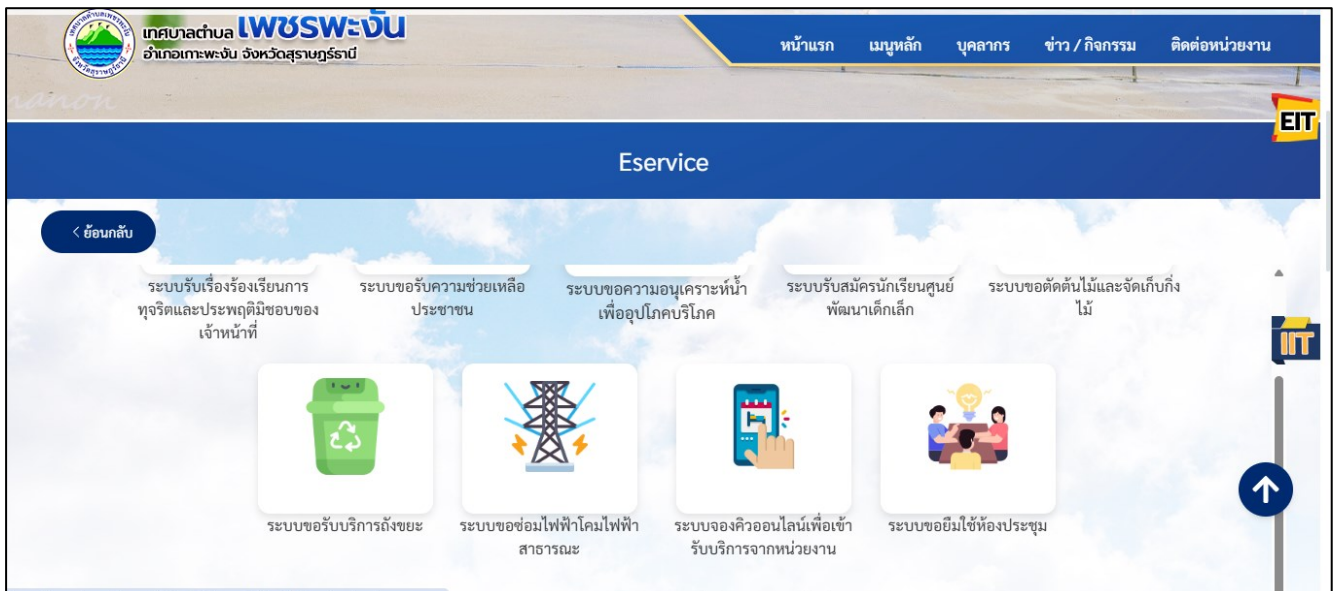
เทศบาลตำบล เพชรพะงัน
อำเภอเกาะพะงัน จังหวัดสุราษฎร์ธานี

หน้าแรก เมนูหลัก บุคลากร ข่าว / กิจกรรม ติดต่อหน่วยงาน

EIT

Eservice

< ย้อนกลับ

ระบบรับเรื่องร้องเรียนการทุจริตและประพฤติมิชอบของเจ้าหน้าที่

ระบบขอรับความช่วยเหลือประชาชน

ระบบขอความอนุเคราะห์น้ำเพื่ออุปโภคบริโภค

ระบบรับสมัครนักเรียนศูนย์พัฒนาเด็กเล็ก

ระบบขอตัดต้นไม้และจัดเก็บกิ่งไม้

IIT

ระบบขอรับบริการถังขยะ

ระบบขอซ่อมไฟฟ้าโคมไฟฟ้าสาธารณะ

ระบบจองคิวออนไลน์เพื่อเข้ารับบริการจากหน่วยงาน

ระบบขอยืมใช้ห้องประชุม